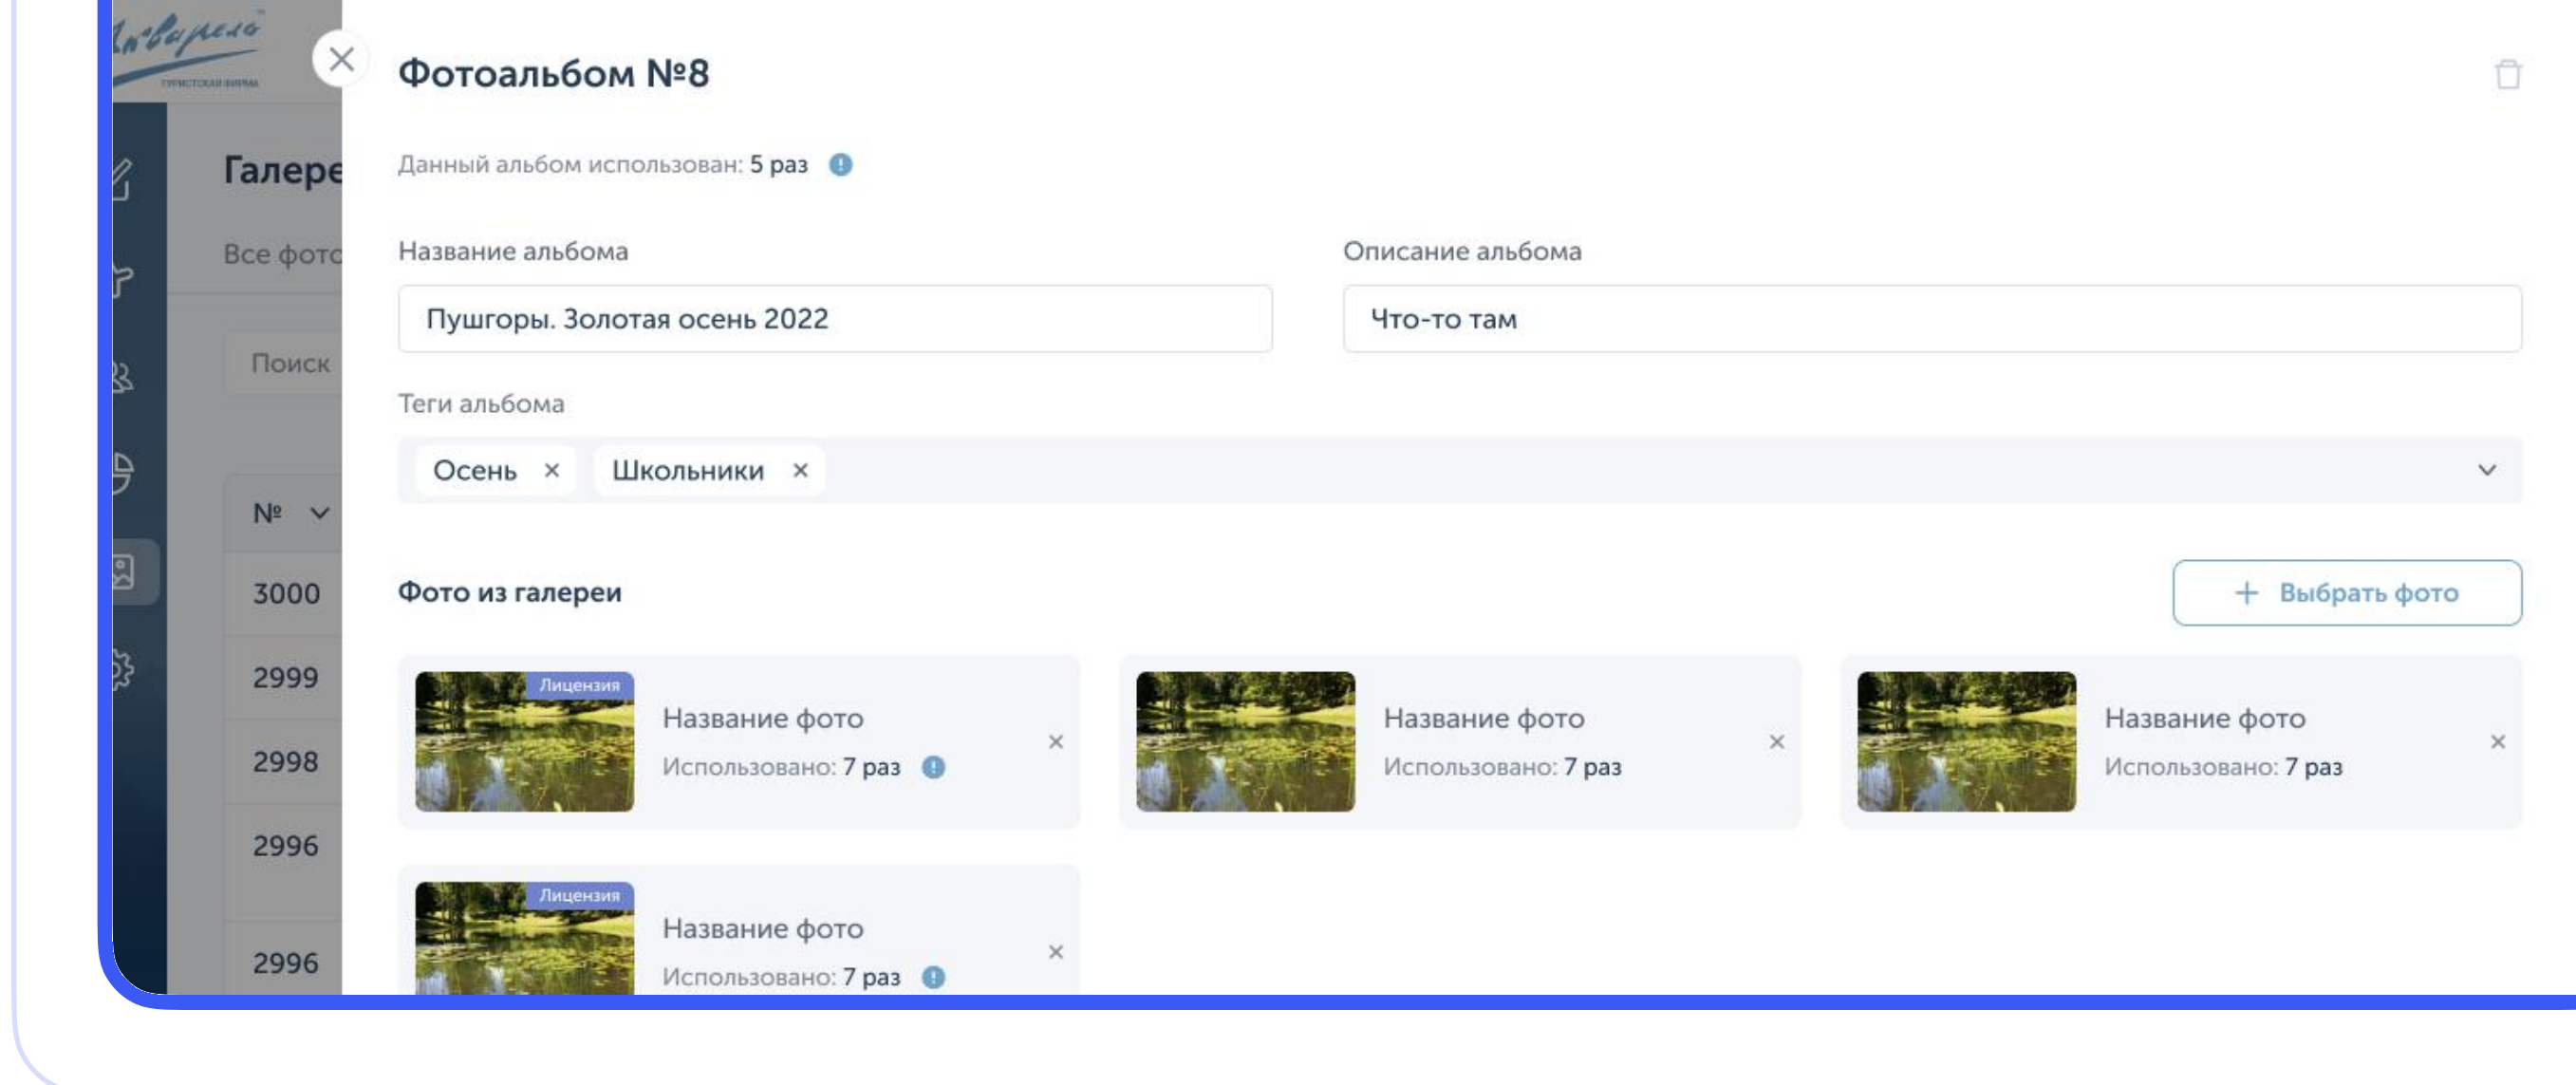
Галере
Все фото
Поиск
№
3000
2999
2998
2996
2996

Фотоальбом №8

Данный альбом использован: 5 раз

Название альбома
Пушгоры. Золотая осень 2022

Описание альбома
Что-то там

Теги альбома
Осень ×
Школьники ×

Фото из галереи
+ Выбрать фото

Лицензия
Название фото
Использовано: 7 раз

Название фото
Использовано: 7 раз

Название фото
Использовано: 7 раз

Лицензия
Название фото
Использовано: 7 раз